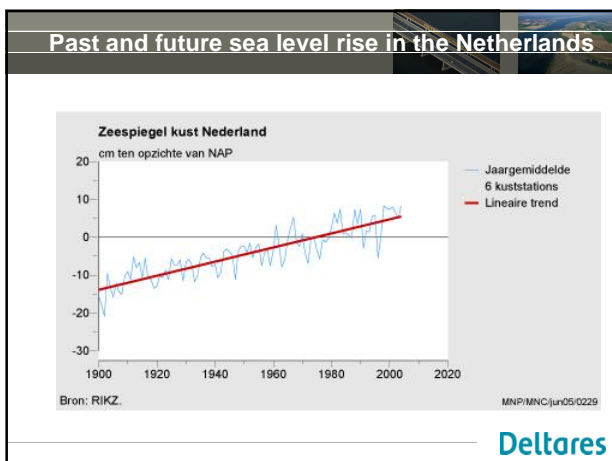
Past and future sea level rise in the Netherlands

Zeespiegel kust Nederland

cm ten opzichte van NAP

20
10
0
-10
-20
-30

1900 1920 1940 1960 1980 2000 2020

Jaargemiddelde 6 kuststations

Lineaire trend

Bron: RIKZ.

MNP/MNC/jun05/0229

Deltares